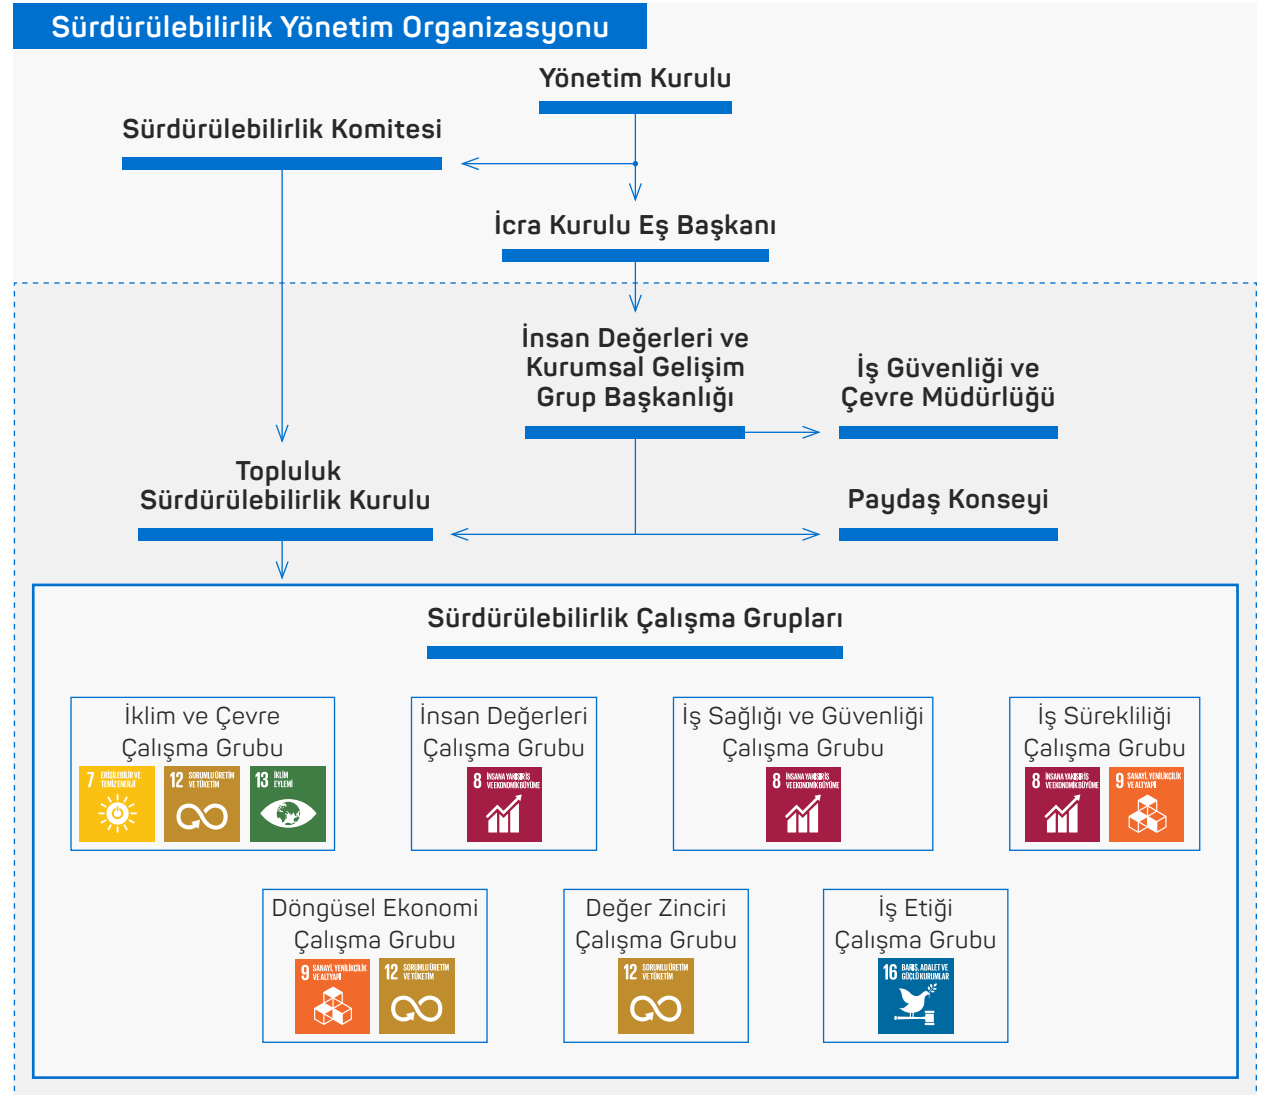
Sürdürülebilirlik Yönetim Organizasyonu

Yönetim Kurulu

Sürdürülebilirlik Komitesi

İcra Kurulu Eş Başkanı

İnsan Değerleri ve Kurumsal Gelişim Grup Başkanlığı

İş Güvenliği ve Çevre Müdürlüğü

Topluluk Sürdürülebilirlik Kurulu

Paydaş Konseyi

Sürdürülebilirlik Çalışma Grupları

İklim ve Çevre Çalışma Grubu
7 ERİŞİLEBİLİR VE TEMİZ ENERJİ
12 SORUMLU ÜRETİM VE TÜKETİM
13 İKLİM EYLEMİ

İnsan Değerleri Çalışma Grubu
8 İNSANA YAKIŞIR İŞ VE EKONOMİK BÜYÜME

İş Sağlığı ve Güvenliği Çalışma Grubu
8 İNSANA YAKIŞIR İŞ VE EKONOMİK BÜYÜME

İş Sürekliliği Çalışma Grubu
8 İNSANA YAKIŞIR İŞ VE EKONOMİK BÜYÜME
9 SANAYİ, YENİLİKÇİLİK VE ALTYAPI

Döngüsel Ekonomi Çalışma Grubu
9 SANAYİ, YENİLİKÇİLİK VE ALTYAPI
12 SORUMLU ÜRETİM VE TÜKETİM

Değer Zinciri Çalışma Grubu
12 SORUMLU ÜRETİM VE TÜKETİM

İş Etiği Çalışma Grubu
16 BARIŞ, ADALET VE GÜÇLÜ KURUMLAR